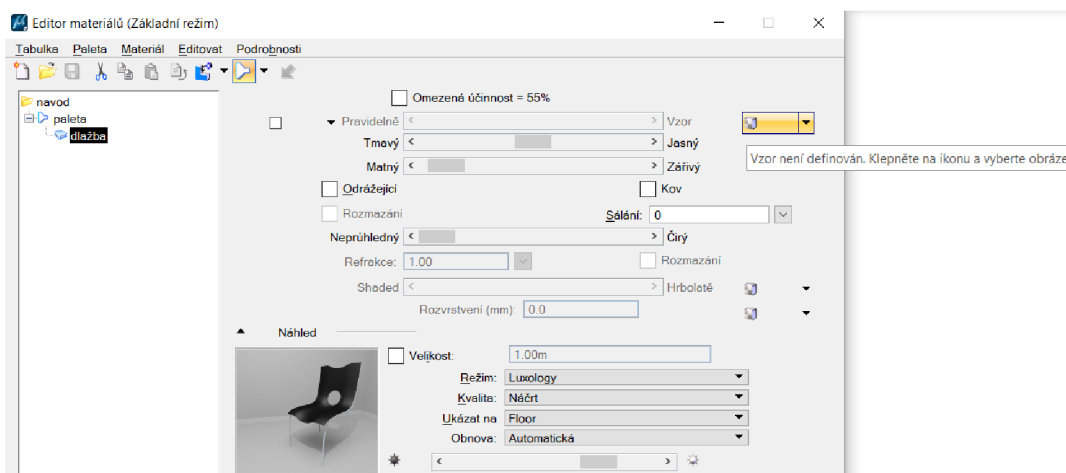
Editor materiálů (Základní režim)

Tabulka Paleta Materiál Editovat Podrobnosti

navod
paleta
dlažba

Omezená účinnost = 55%

Pravidelně < > Vzor

Tmavý < > Jasný

Matný < > Zářivý

Vzor není definován. Klepněte na ikonu a vyberte obráze

Odrážející

Kov

Rozmazání

Sálání: 0

Neprůhledný < > Čirý

Refrakce: 1.00

Rozmazání

Shaded < > Hrbolatě

Rozvrstvení (mm): 0.0

Náhled

Velikost: 1.00m

Režim: Luxology

Kvalita: Náčrt

Ukázat na Floor

Obnova: Automatická